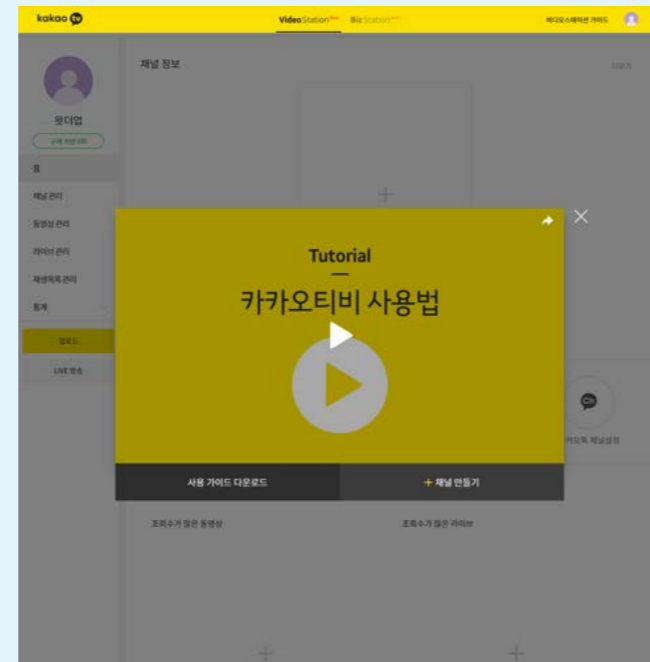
kakao tv

VideoStation Biz Station

비디오스테이션 가이드

채널 정보

왕다업

홈

채널 관리

동영상 관리

라이브 관리

재생목록 관리

통계

업로드

LIVE 방송

Tutorial

카카오티비 사용법

카카오톡 채널설정

사용 가이드 다운로드

+ 채널 만들기

조회수가 많은 동영상

조회수가 많은 라이브